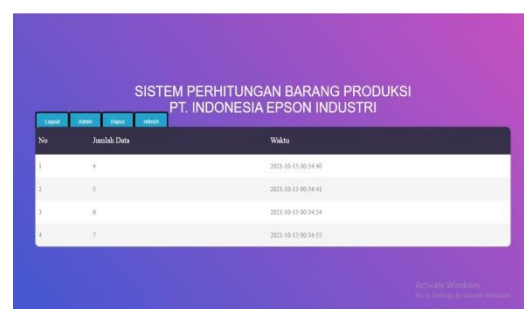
SISTEM PERHITUNGAN BARANG PRODUKSI
PT. INDONESIA EPSON INDUSTRI

Logout Admin Hapus refresh

| No | Jumlah Data | Waktu |
|---|---|---|
| 1 | 4 | 2021-10-15 00:34:40 |
| 2 | 5 | 2021-10-15 00:34:41 |
| 3 | 8 | 2021-10-15 00:34:54 |
| 4 | 7 | 2021-10-15 00:34:55 |

Activate Windows
Go to Settings to activate Windows.